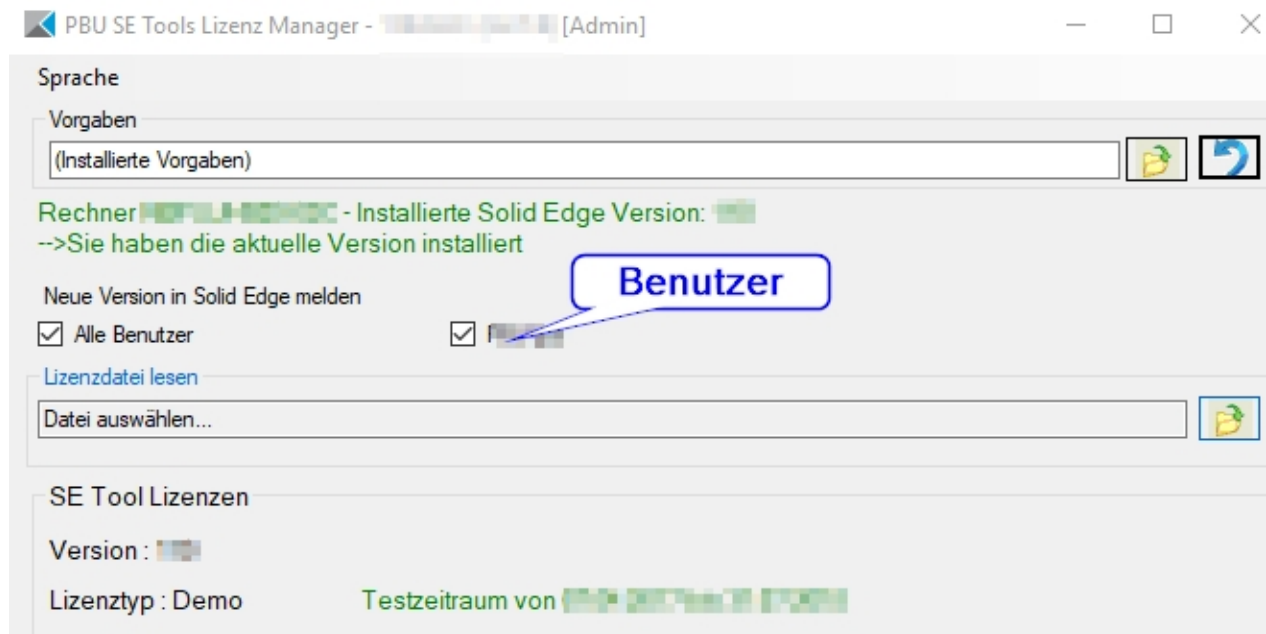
PBU SE Tools Lizenz Manager - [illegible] [Admin]

Sprache

Vorgaben

(Installierte Vorgaben)

Rechner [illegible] - Installierte Solid Edge Version: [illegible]
-->Sie haben die aktuelle Version installiert

Benutzer

Neue Version in Solid Edge melden

Alle Benutzer

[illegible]

Lizenzdatei lesen

Datei auswählen...

SE Tool Lizenzen

Version : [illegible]

Lizenztyp : Demo

Testzeitraum von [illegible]